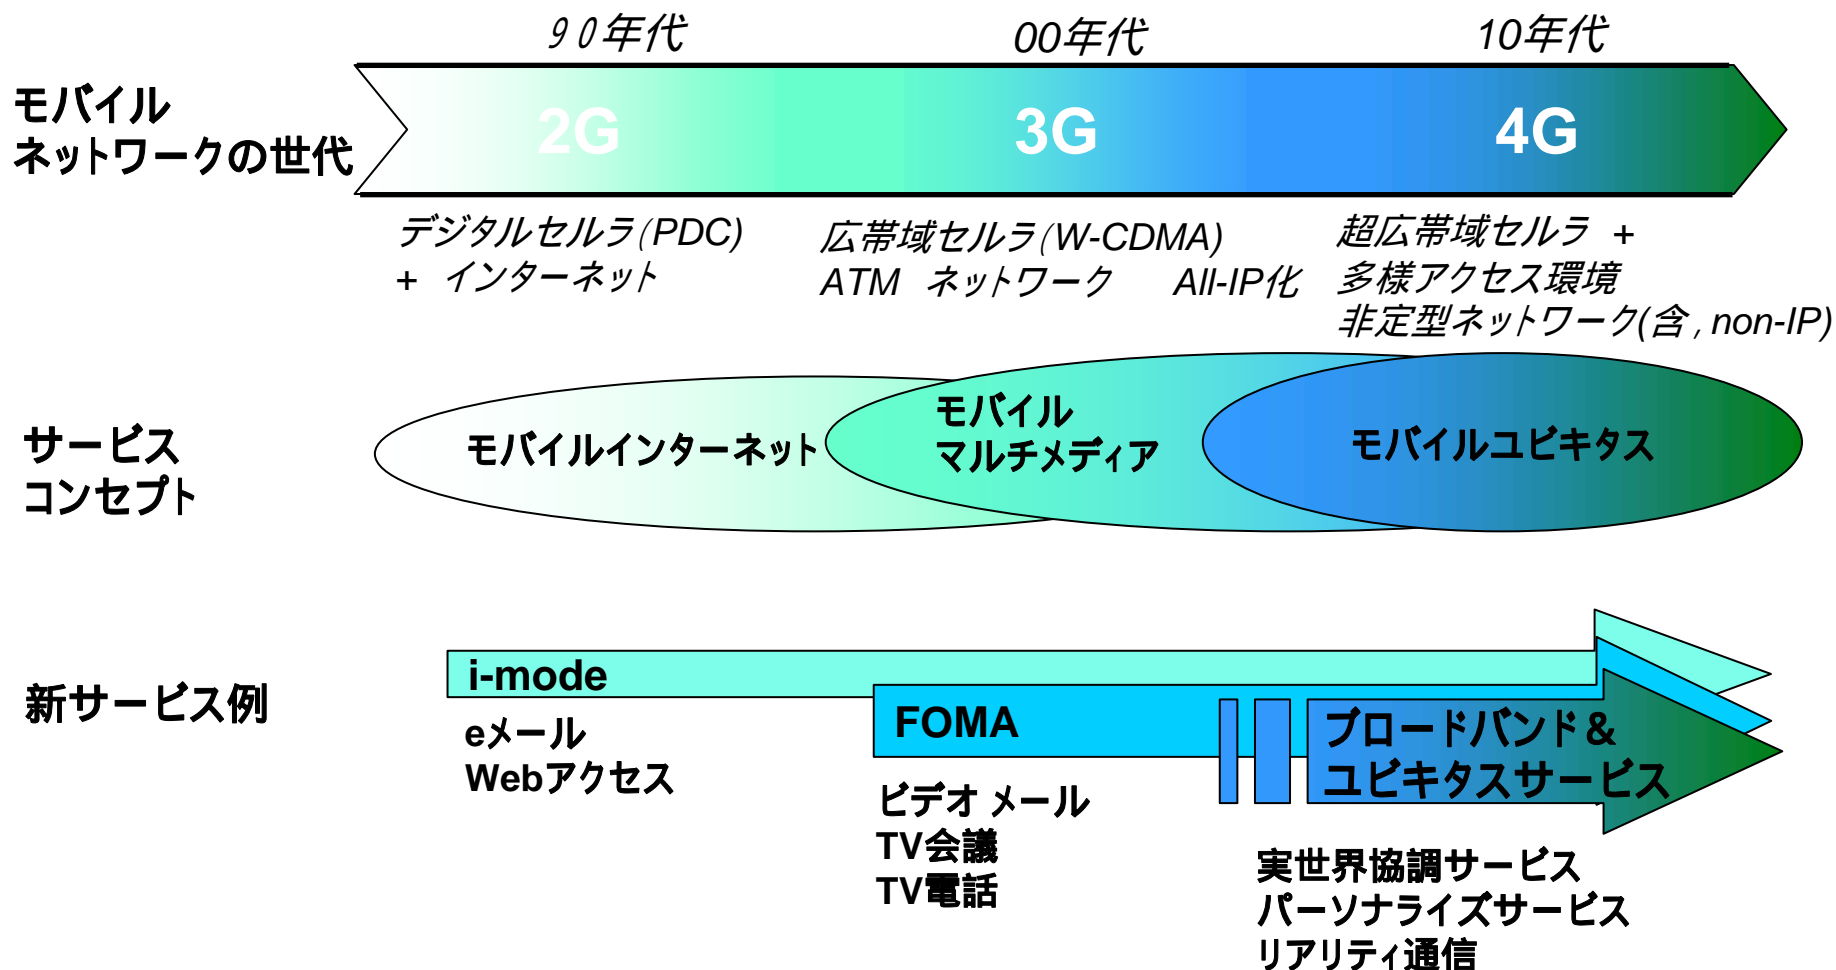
９０年代

00年代

10年代

モバイル
ネットワークの世代

2G

3G

4G

デジタルセルラ(PDC)
+ インターネット

広帯域セルラ(W-CDMA)
ATM ネットワーク All-IP化

超広帯域セルラ +
多様アクセス環境
非定型ネットワーク(含, non-IP)

サービス
コンセプト

モバイルインターネット

モバイル
マルチメディア

モバイルユビキタス

新サービス例

i-mode

eメール
Webアクセス

FOMA

ビデオ メール
TV会議
TV電話

ブロードバンド＆
ユビキタスサービス

実世界協調サービス
パーソナライズサービス
リアリティ通信